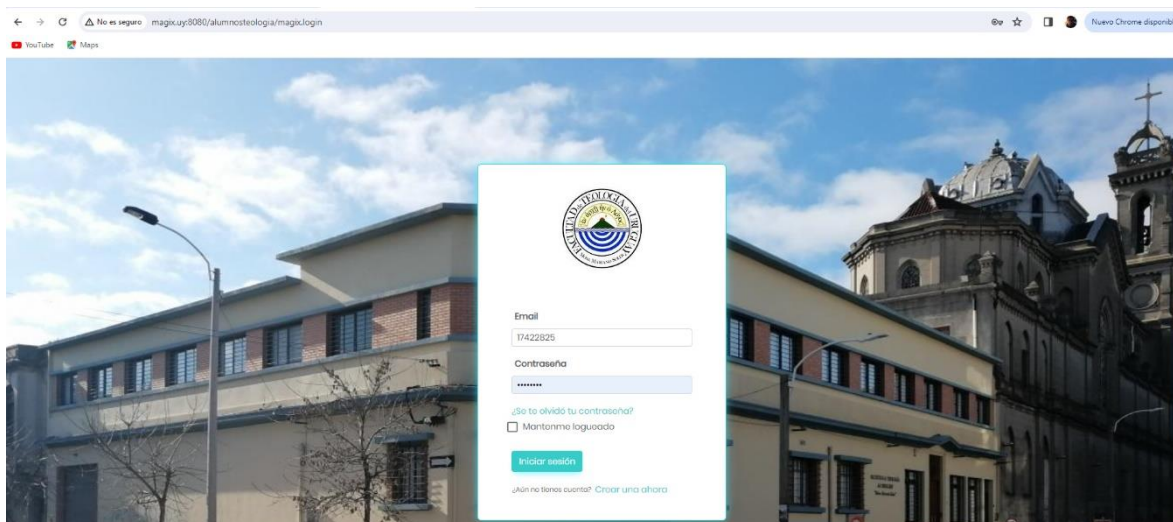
No es seguro magix.uy:8080/alumnosteologia/magix.login

Nuevo Chrome disponible

YouTube Maps

FACULTAD DE TEOLOGÍA DEL URUGUAY
Mons. Mariano Soler

Email

17422825

Contraseña

••••••••

¿Se te olvidó tu contraseña?

Mantenme logueado

Iniciar sesión

¿Aún no tienes cuenta? Crear una ahora